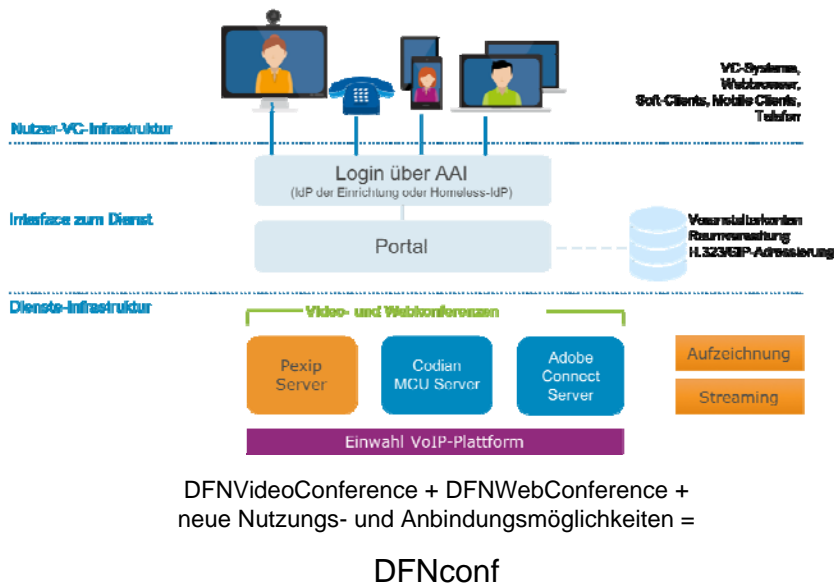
VC-Systeme, Webbrowser, Soft-Clients, Mobile Clients, Telefon

Nutzer-VC-Infrastruktur

Login über AAI
(IdP der Einrichtung oder Homeless-IdP)

Interface zum Dienst

Portal

Veranstalterkonten
Raumverwaltung
H.323/SIP-Adressierung

Dienste-Infrastruktur

Video- und Webkonferenzen

Pexip Server

Codian MCU Server

Adobe Connect Server

Aufzeichnung

Streaming

Einwahl VoIP-Plattform

DFNVideoConference + DFNWebConference + neue Nutzungs- und Anbindungsmöglichkeiten =

DFNconf